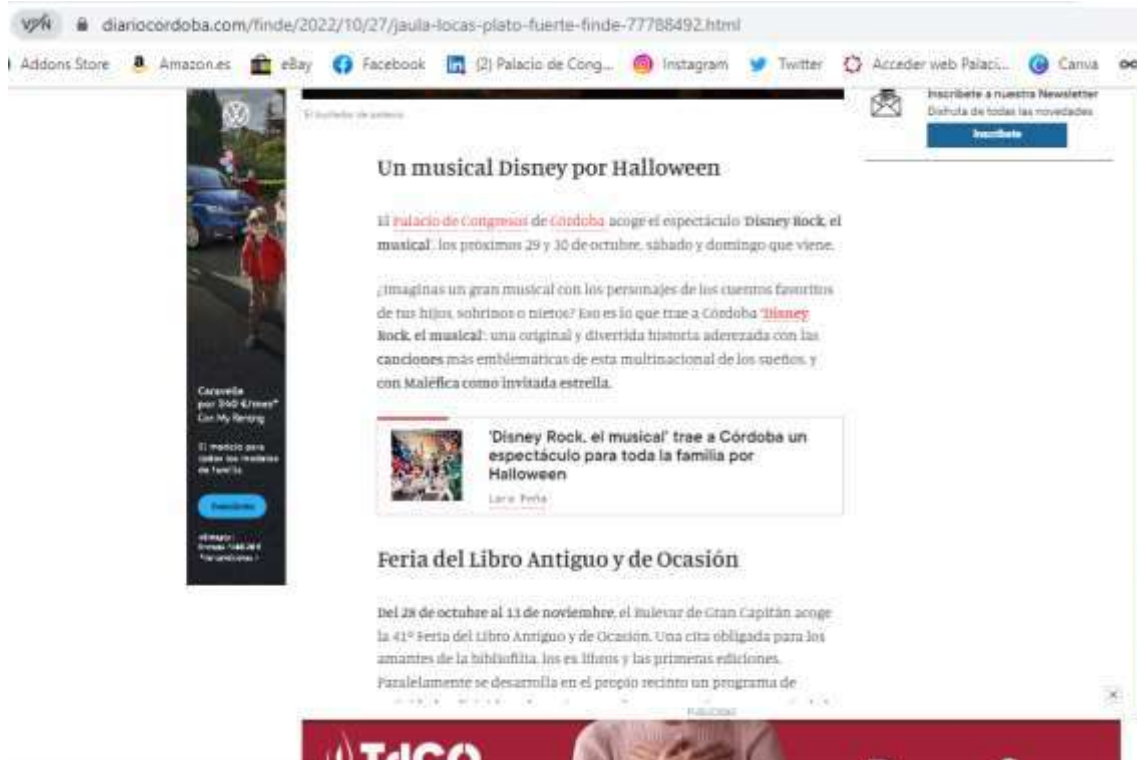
VPN diariocordoba.com/finde/2022/10/27/jaula-locas-plato-fuerte-finde-77788492.html

Addons Store Amazon.es eBay Facebook (2) Palacio de Cong... Instagram Twitter Acceder web Palaci... Canva

El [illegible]

Inscríbete a nuestra Newsletter
Disfruta de todas las novedades
Inscríbete

Un musical Disney por Halloween

El Palacio de Congresos de Córdoba acoge el espectáculo 'Disney Rock, el musical', los próximos 29 y 30 de octubre, sábado y domingo que viene.

¿Imaginas un gran musical con los personajes de los cuentos favoritos de tus hijos, sobrinos o nietos? Eso es lo que trae a Córdoba 'Disney Rock, el musical': una original y divertida historia aderezada con las canciones más emblemáticas de esta multinacional de los sueños, y con Maléfica como invitada estrella.

'Disney Rock, el musical' trae a Córdoba un espectáculo para toda la familia por Halloween
Lara Peña

Caravelle
por 540 €/mes*
Con My Renting
El modelo para todas las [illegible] de familia
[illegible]
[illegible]

Feria del Libro Antiguo y de Ocasión

Del 28 de octubre al 13 de noviembre, el Bulevar de Gran Capitán acoge la 41ª Feria del Libro Antiguo y de Ocasión. Una cita obligada para los amantes de la bibliofilia, los ex libros y las primeras ediciones. Paralelamente se desarrolla en el propio recinto un programa de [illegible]

Publicidad

TdCO